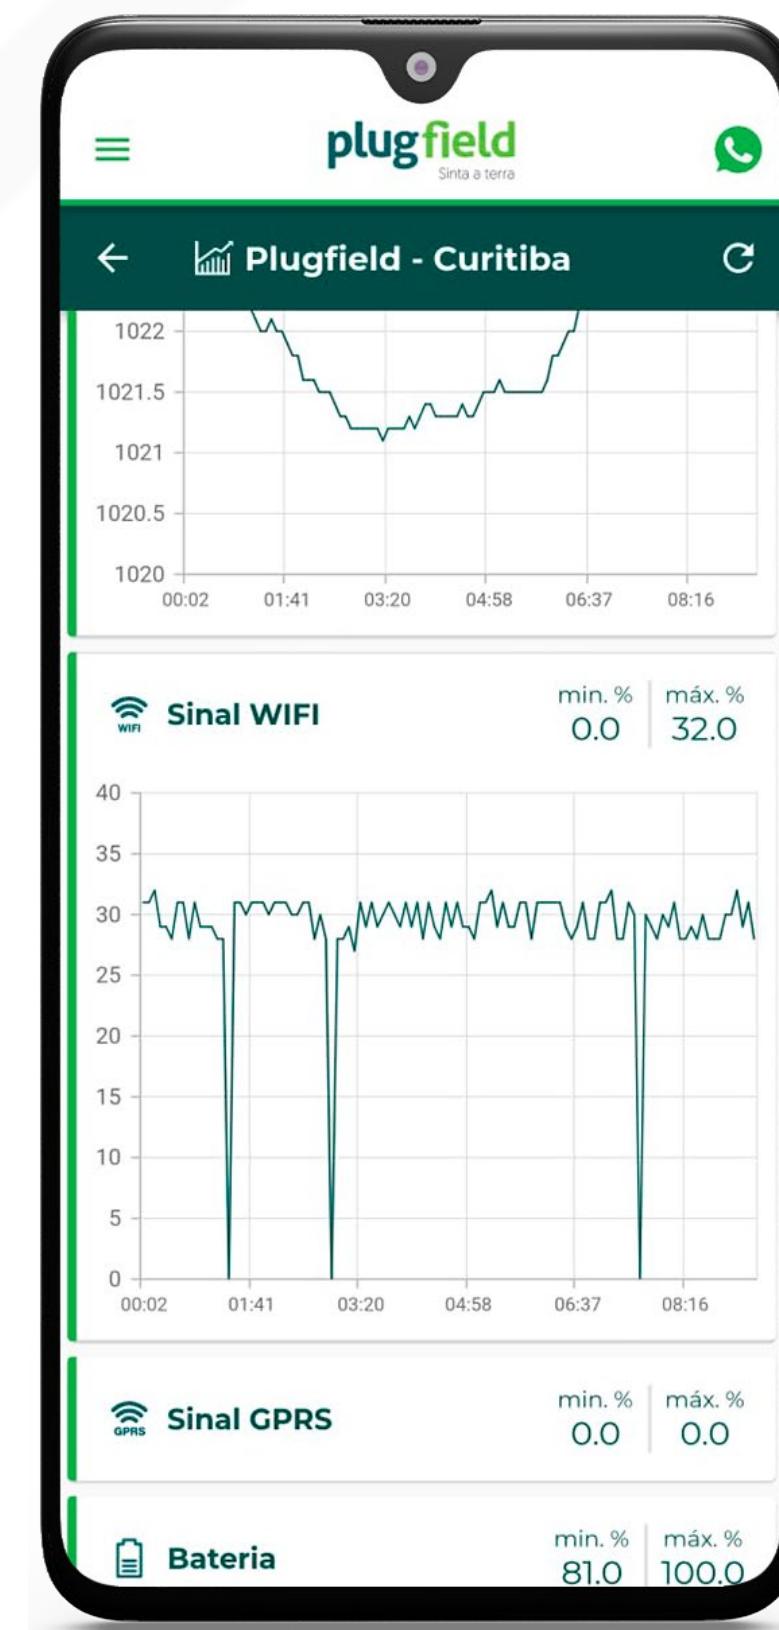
plugfield
Sinta a terra

Plugfield - Curitiba

1022
1021.5
1021
1020.5
1020
00:02 01:41 03:20 04:58 06:37 08:16

WIFI Sinal WIFI
min. % 0.0
máx. % 32.0

40
35
30
25
20
15
10
5
0
00:02 01:41 03:20 04:58 06:37 08:16

GPRS Sinal GPRS
min. % 0.0
máx. % 0.0

Bateria
min. % 81.0
máx. % 100.0